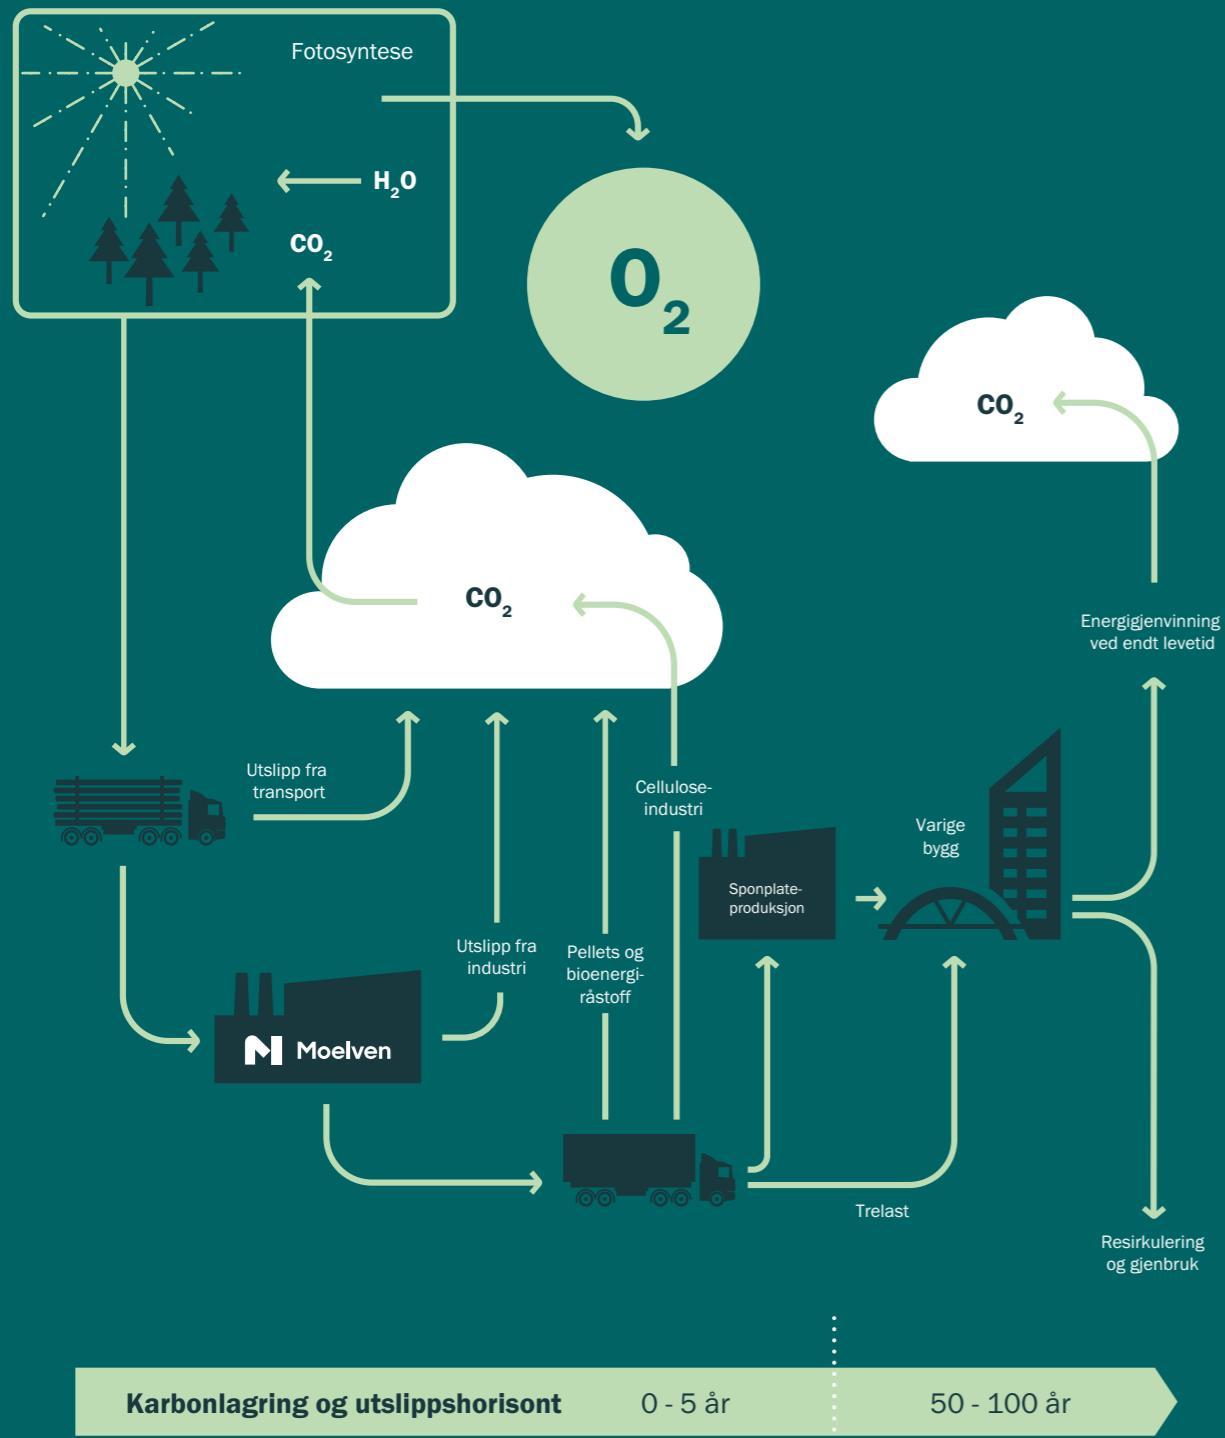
Fotosyntese

$H_2O$

$CO_2$

$O_2$

$CO_2$

$CO_2$

Utslipp fra transport

Cellulose-industri

Energigjenvinning ved endt levetid

Varige bygg

Sponplate-produksjon

Utslipp fra industri

Pellets og bioenergi-råstoff

Moelven

Trelast

Resirkulering og gjenbruk

Karbonlagring og utslippshorisont 0 - 5 år 50 - 100 år